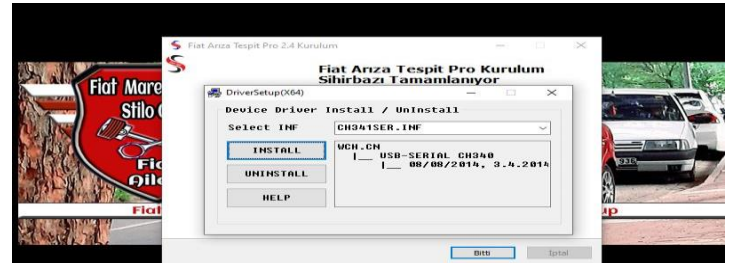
Fiat Arıza Tespit Pro 2.4 Kurulum

Fiat Arıza Tespit Pro Kurulum Sihirbazı Tamamlanıyor

Fiat Mare
Stilo
Fi
Aile
Fiat

DriverSetup(X64)

Device Driver Install / UnInstall

Select INF

CH341SER.INF

INSTALL

UNINSTALL

HELP

WCH.CN
|__ USB-SERIAL CH340
|__ 08/08/2014, 3.4.2014

up

Bitti

İptal